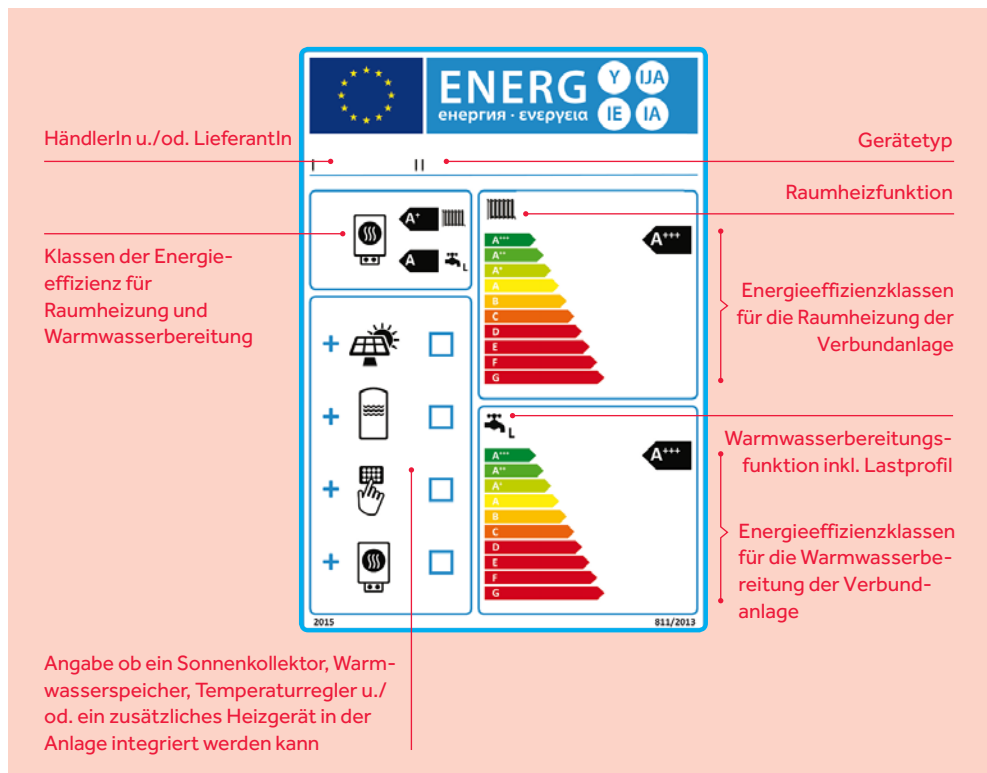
ENERG
енергия · ενεργεια
Y IJA
IE IA

HändlerIn u./od. LieferantIn

Gerätetyp

I II

Raumheizfunktion

Klassen der Energieeffizienz für Raumheizung und Warmwasserbereitung

$A^{+}$
A

$A^{+++}$
$A^{+++}$
$A^{++}$
$A^{+}$
A
B
C
D
E
F
G

Energieeffizienzklassen für die Raumheizung der Verbundanlage

+
+
+
+

L

Warmwasserbereitungsfunktion inkl. Lastprofil

$A^{+++}$
$A^{+++}$
$A^{++}$
$A^{+}$
A
B
C
D
E
F
G

Energieeffizienzklassen für die Warmwasserbereitung der Verbundanlage

2015
811/2013

Angabe ob ein Sonnenkollektor, Warmwasserspeicher, Temperaturregler u./od. ein zusätzliches Heizgerät in der Anlage integriert werden kann